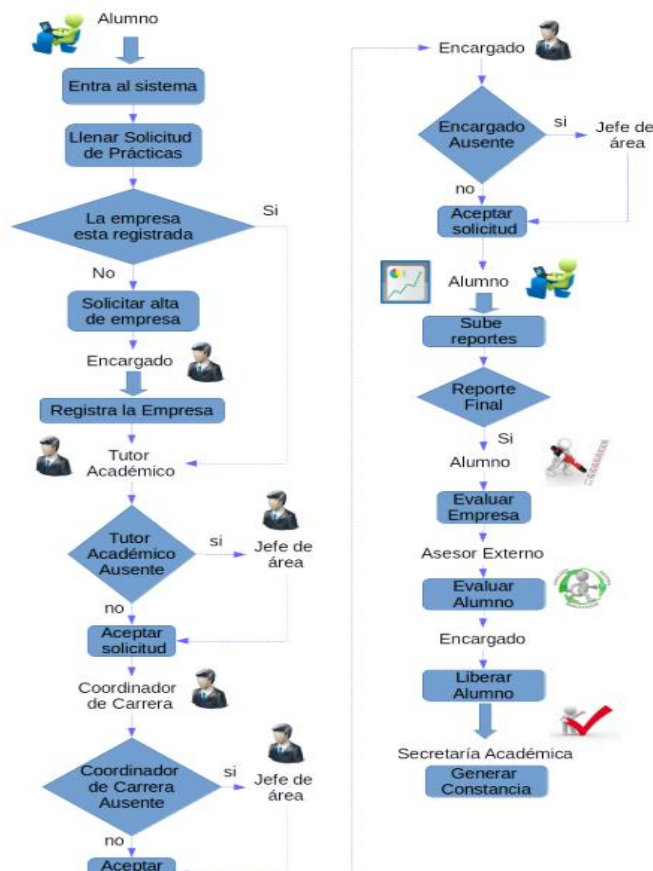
Alumno

Entra al sistema

Llenar Solicitud de Prácticas

La empresa esta registrada

Si

No

Solicitar alta de empresa

Encargado

Registra la Empresa

Tutor Académico

Tutor Académico Ausente

si

Jefe de área

no

Aceptar solicitud

Coordinador de Carrera

Coordinador de Carrera Ausente

si

Jefe de área

no

Aceptar

Encargado

Encargado Ausente

si

Jefe de área

no

Aceptar solicitud

Alumno

Sube reportes

Reporte Final

Si

Alumno

Evaluar Empresa

Asesor Externo

Evaluar Alumno

Encargado

Liberar Alumno

Secretaría Académica

Generar Constancia